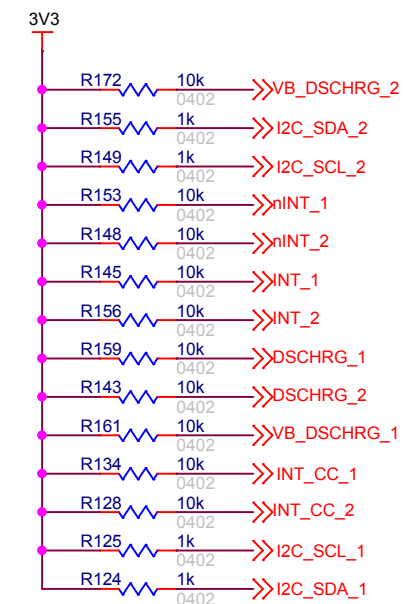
3V3

R172 10k 0402 VB_DSCHRG_2
R155 1k 0402 I2C_SDA_2
R149 1k 0402 I2C_SCL_2
R153 10k 0402 nINT_1
R148 10k 0402 nINT_2
R145 10k 0402 INT_1
R156 10k 0402 INT_2
R159 10k 0402 DSCHRG_1
R143 10k 0402 DSCHRG_2
R161 10k 0402 VB_DSCHRG_1
R134 10k 0402 INT_CC_1
R128 10k 0402 INT_CC_2
R125 1k 0402 I2C_SCL_1
R124 1k 0402 I2C_SDA_1